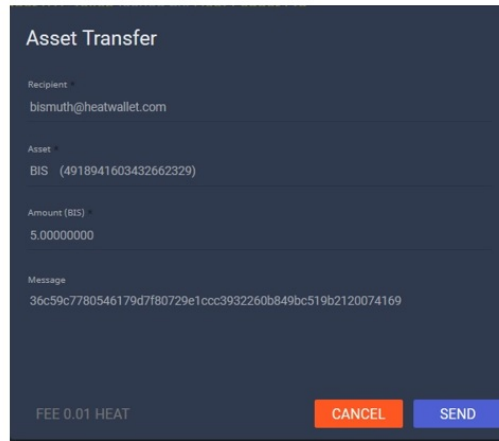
Asset Transfer

Recipient *
bismuth@heatwallet.com

Asset *
BIS (4918941603432662329)

Amount (BIS) *
5.00000000

Message
36c59c7780546179d7f80729e1ccc3932260b849bc519b2120074169

FEE 0.01 HEAT

CANCEL

SEND